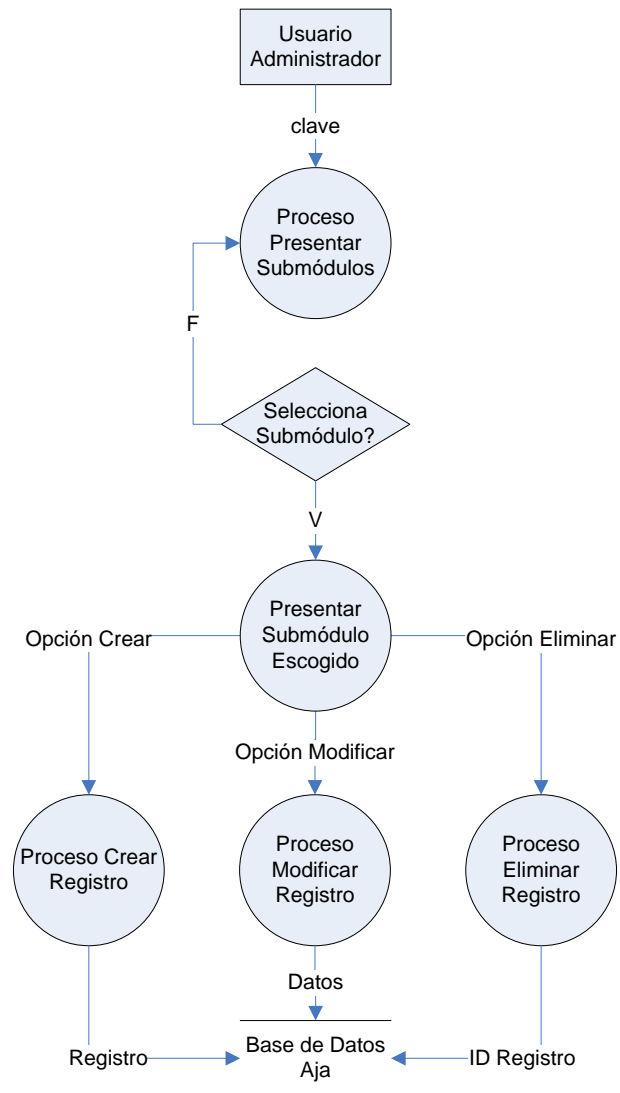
Usuario Administrador

clave

Proceso Presentar Submódulos

F

Selecciona Submódulo?

V

Opción Crear

Presentar Submódulo Escogido

Opción Eliminar

Opción Modificar

Proceso Crear Registro

Proceso Modificar Registro

Proceso Eliminar Registro

Datos

Registro

Base de Datos Aja

ID Registro